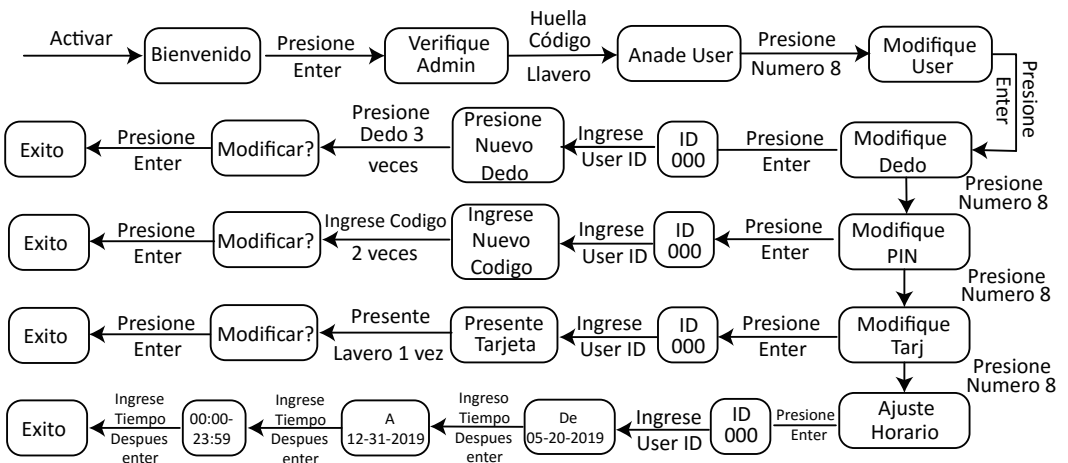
Activar
Bienvenido
Presione Enter
Verifique Admin
Huella Código Llavero
Anade User
Presione Numero 8
Modifique User
Presione Enter

Modifique Dedo
Presione Enter
ID 000
Ingrese User ID
Presione Nuevo Dedo
Presione Dedo 3 veces
Modificar?
Presione Enter
Exito

Presione Numero 8
Modifique PIN
Presione Enter
ID 000
Ingrese User ID
Ingrese Nuevo Codigo
Ingrese Codigo 2 veces
Modificar?
Presione Enter
Exito

Presione Numero 8
Modifique Tarj
Presione Enter
ID 000
Ingrese User ID
Presente Tarjeta
Presente Lavero 1 vez
Modificar?
Presione Enter
Exito

Presione Numero 8
Ajuste Horario
Presione Enter
ID 000
Ingrese User ID
De 05-20-2019
Ingreso Tiempo Despues enter
A 12-31-2019
Ingrese Tiempo Despues enter
00:00-23:59
Ingrese Tiempo Despues enter
Exito